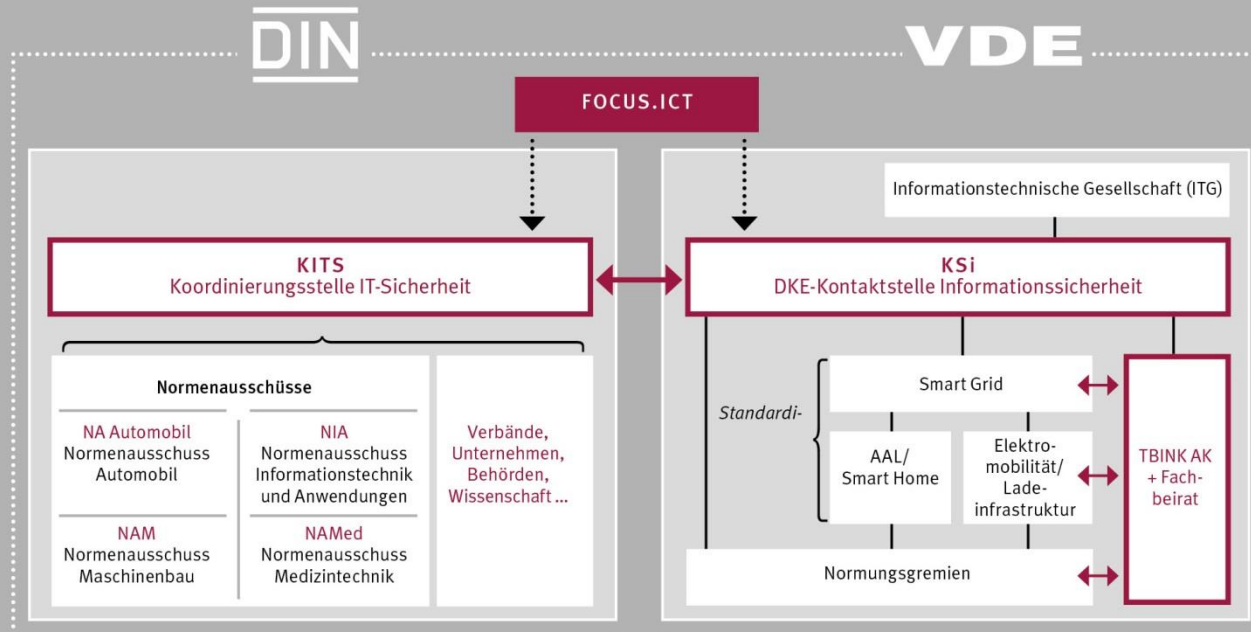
DIN

VDE

FOCUS.ICT

Informationstechnische Gesellschaft (ITG)

KITS
Koordinierungsstelle IT-Sicherheit

KSi
DKE-Kontaktstelle Informationssicherheit

Normenausschüsse

NA Automobil
Normenausschuss Automobil

NIA
Normenausschuss Informationstechnik und Anwendungen

NAM
Normenausschuss Maschinenbau

NAMed
Normenausschuss Medizintechnik

Verbände, Unternehmen, Behörden, Wissenschaft ...

Standardi-

Smart Grid

AAL/
Smart Home

Elektromobilität/
Ladeinfrastruktur

TBINK AK
+ Fachbeirat

Normungsgremien